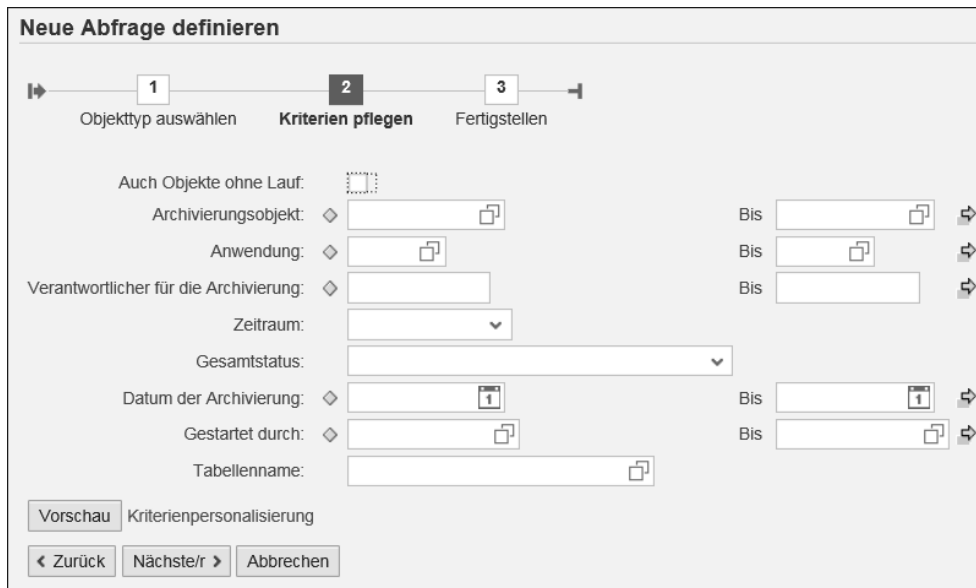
Neue Abfrage definieren

1
Objekttyp auswählen
2
Kriterien pflegen
3
Fertigstellen

Auch Objekte ohne Lauf:
Archivierungsobjekt: Bis
Anwendung: Bis
Verantwortlicher für die Archivierung: Bis
Zeitraum:
Gesamtstatus:
Datum der Archivierung: Bis
Gestartet durch: Bis
Tabellenname:

Vorschau Kriterienpersonalisierung

< Zurück Nächste/r > Abbrechen